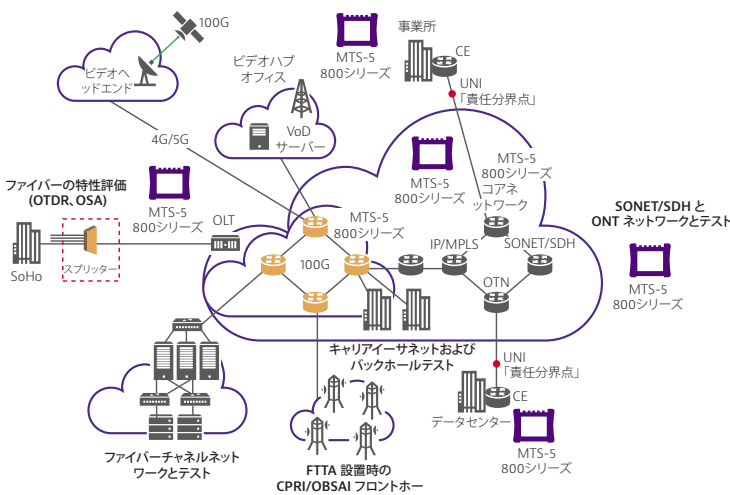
100G

ビデオヘッドエンド

4G/5G

ビデオハブオフィス

VoD サーバー

MTS-5 800シリーズ

事業所

CE

UNI 「責任分界点」

MTS-5 800シリーズ

MTS-5 800シリーズ コアネットワーク

ファイバーの特性評価 (OTDR, OSA)

MTS-5 800シリーズ

OLT

MTS-5 800シリーズ

SoHo

スプリッター

100G

IP/MPLS

SONET/SDH

OTN

SONET/SDH と ONT ネットワークとテスト

MTS-5 800シリーズ

キャリアイーサネットおよびバックホールテスト

UNI 「責任分界点」

CE

データセンター

MTS-5 800シリーズ

ファイバーチャネルネットワークとテスト

FTTA 設置時の CPRI/OBSAI フロントホー